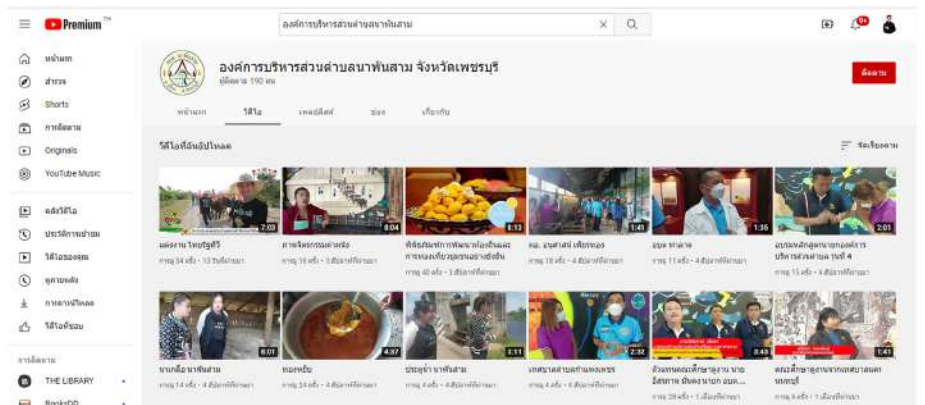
Premium

องค์การบริหารส่วนตำบลนาพันสาม

หน้าแรก
สำรวจ
Shorts
การติดตาม
Originals
YouTube Music

คลังวิดีโอ
ประวัติการเข้าชม
วิดีโอของคุณ
ดูภายหลัง
การดาวน์โหลด
วิดีโอที่ชอบ

การติดตาม
THE LIBRARY
BooksDD

องค์การบริหารส่วนตำบลนาพันสาม จังหวัดเพชรบุรี
ผู้ติดตาม 190 คน

ติดตาม

หน้าแรก วิดีโอ เพลย์ลิสต์ ช่อง เกี่ยวกับ

วิดีโอที่อัปโหลด

จัดเรียงตาม

7:03
ผลงาน ไทยรัฐทีวี
การดู 34 ครั้ง • 13 วันที่ผ่านมา

8:04
การจักสานหม้อ
การดู 16 ครั้ง • 3 สัปดาห์ที่ผ่านมา

8:13
พิพิธภัณฑ์การพัฒนาท้องถิ่นและการท่องเที่ยวชุมชนอย่างยั่งยืน
การดู 40 ครั้ง • 3 สัปดาห์ที่ผ่านมา

1:41
ผอ. อนุศาสน์ เพียรทอง
การดู 18 ครั้ง • 4 สัปดาห์ที่ผ่านมา

1:35
อบต. นาพาน
การดู 11 ครั้ง • 4 สัปดาห์ที่ผ่านมา

2:01
อบรมพนักงานจากองค์การบริหารส่วนตำบล รุ่นที่ 4
การดู 15 ครั้ง • 4 สัปดาห์ที่ผ่านมา

8:01
นาเกลือ นาพันสาม
การดู 14 ครั้ง • 4 สัปดาห์ที่ผ่านมา

4:37
ทองหยิบ
การดู 24 ครั้ง • 4 สัปดาห์ที่ผ่านมา

3:11
ประตูน้ำ นาพันสาม
การดู 4 ครั้ง • 4 สัปดาห์ที่ผ่านมา

2:32
เกษตรกรตำบลท่าแลง
การดู 4 ครั้ง • 4 สัปดาห์ที่ผ่านมา

3:43
ตัวแทนคณะศึกษาดูงาน นาย... อบต...
การดู 28 ครั้ง • 1 เดือนที่ผ่านมา

1:41
คณะศึกษาดูงานจากเทศบาลนครนนทบุรี
การดู 9 ครั้ง • 1 เดือนที่ผ่านมา